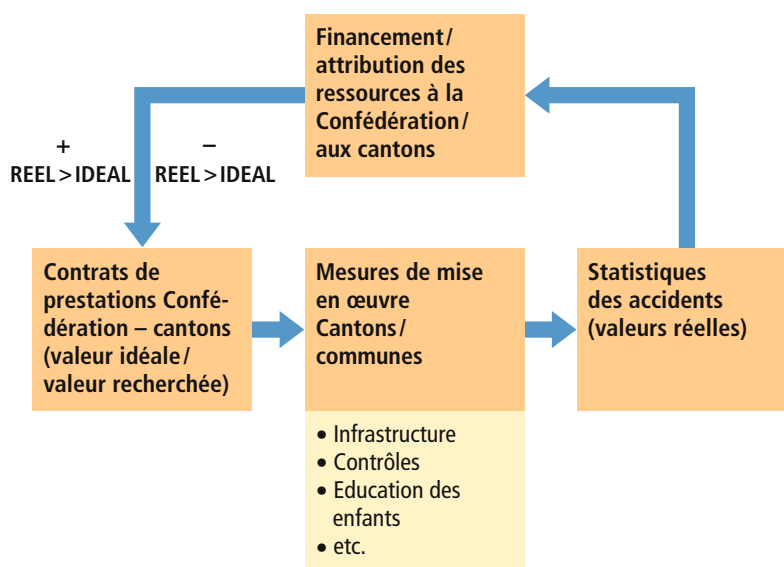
Financement/ attribution des ressources à la Confédération/ aux cantons

+
REEL > IDEAL

–
REEL > IDEAL

Contrats de prestations Confédération – cantons (valeur idéale/ valeur recherchée)

Mesures de mise en œuvre Cantons/ communes

• Infrastructure
• Contrôles
• Education des enfants
• etc.

Statistiques des accidents (valeurs réelles)